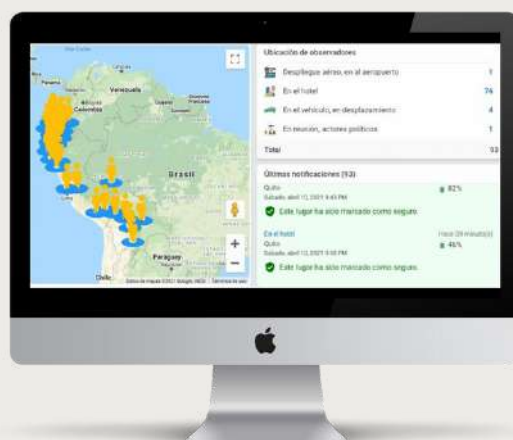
Venezuela

Colombia

Brasil

Paraguay

Chile

Datos de mapas ©2021 Google, INEGI Términos de uso

Ubicación de observadores

Despliegue aéreo, en el aeropuerto 1

En el hotel 74

En el vehículo, en desplazamiento 4

En reunión, actores políticos 1

Total 93

Últimas notificaciones (93)

Quito 82%

Sábado, abril 10, 2021 9:45 PM

Este lugar ha sido marcado como seguro.

En el hotel Hace 39 minuto(s)

Quito 46%

Sábado, abril 10, 2021 9:00 PM

Este lugar ha sido marcado como seguro.